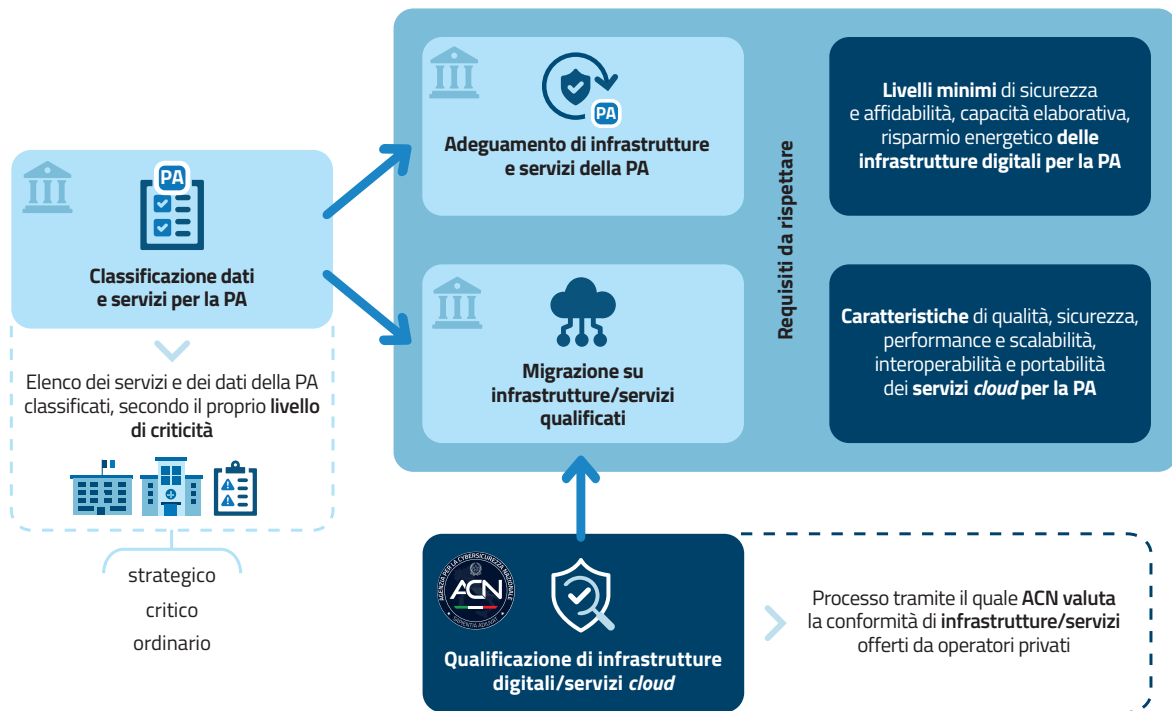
PA

Classificazione dati e servizi per la PA

Elenco dei servizi e dei dati della PA classificati, secondo il proprio livello di criticità

strategico
critico
ordinario

PA

Adeguamento di infrastrutture e servizi della PA

Migrazione su infrastrutture/servizi qualificati

Requisiti da rispettare

Livelli minimi di sicurezza e affidabilità, capacità elaborativa, risparmio energetico delle infrastrutture digitali per la PA

Caratteristiche di qualità, sicurezza, performance e scalabilità, interoperabilità e portabilità dei servizi cloud per la PA

AGENZIA PER LA CYBERSICUREZZA NAZIONALE
ACN
SAPIENTIA AEDIFICAT

Qualificazione di infrastrutture digitali/servizi cloud

Processo tramite il quale ACN valuta la conformità di infrastrutture/servizi offerti da operatori privati